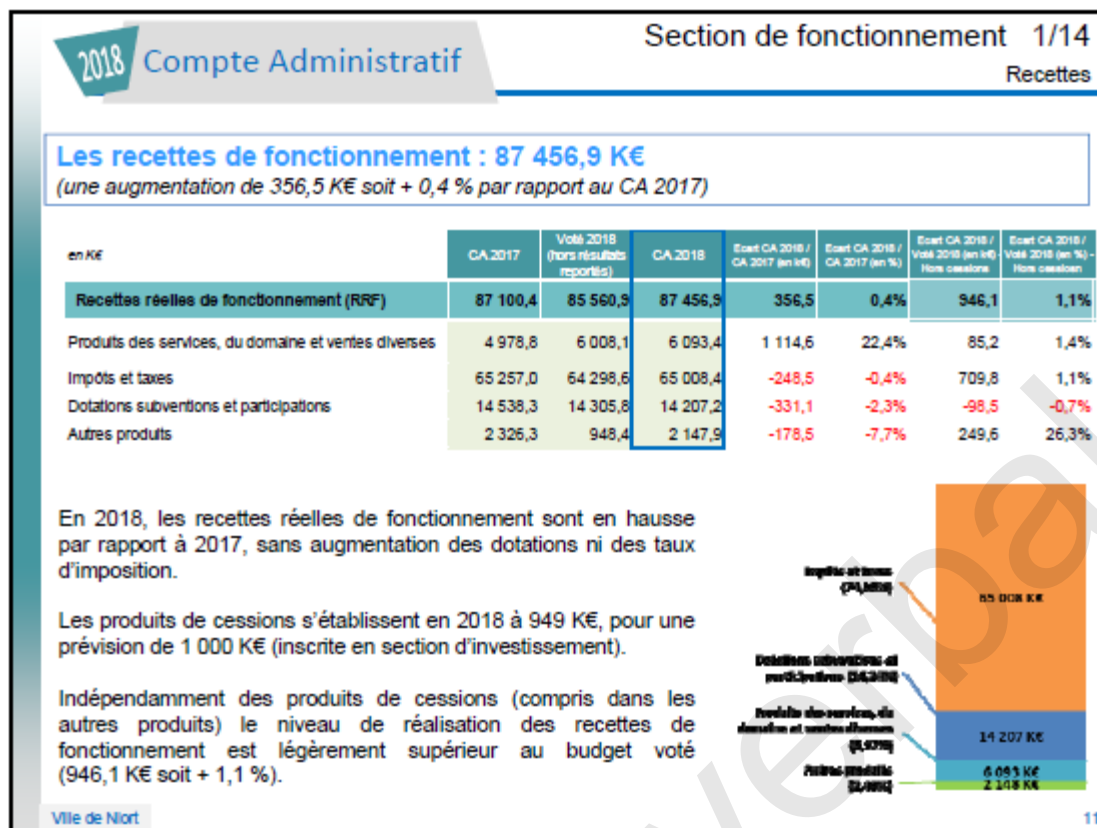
2018 Compte Administratif

Section de fonctionnement 1/14

Recettes

Les recettes de fonctionnement : 87 456,9 K€
(une augmentation de 356,5 K€ soit + 0,4 % par rapport au CA 2017)

| en K€ | CA 2017 | Voté 2018 (hors résultats reportés) | CA 2018 | Ecart CA 2018 / CA 2017 (en k€) | Ecart CA 2018 / CA 2017 (en %) | Ecart CA 2018 / Voté 2018 (en k€) - Hors cessions | Ecart CA 2018 / Voté 2018 (en %) - Hors cessions |
|---|---|---|---|---|---|---|---|
| Recettes réelles de fonctionnement (RRF) | 87 100,4 | 85 560,9 | 87 456,9 | 356,5 | 0,4% | 946,1 | 1,1% |
| Produits des services, du domaine et ventes diverses | 4 978,8 | 6 008,1 | 6 093,4 | 1 114,6 | 22,4% | 85,2 | 1,4% |
| Impôts et taxes | 65 257,0 | 64 298,6 | 65 008,4 | -248,5 | -0,4% | 709,8 | 1,1% |
| Dotations subventions et participations | 14 538,3 | 14 305,8 | 14 207,2 | -331,1 | -2,3% | -98,5 | -0,7% |
| Autres produits | 2 326,3 | 948,4 | 2 147,9 | -178,5 | -7,7% | 249,6 | 26,3% |

En 2018, les recettes réelles de fonctionnement sont en hausse par rapport à 2017, sans augmentation des dotations ni des taux d'imposition.

Les produits de cessions s'établissent en 2018 à 949 K€, pour une prévision de 1 000 K€ (inscrite en section d'investissement).

Indépendamment des produits de cessions (compris dans les autres produits) le niveau de réalisation des recettes de fonctionnement est légèrement supérieur au budget voté (946,1 K€ soit + 1,1 %).

Impôts et taxes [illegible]
Dotations subventions et participations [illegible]
Produits des services, du domaine et ventes diverses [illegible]
Autres produits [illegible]

65 008 K€
14 207 K€
6 093 K€
2 148 K€

Ville de Niort

11